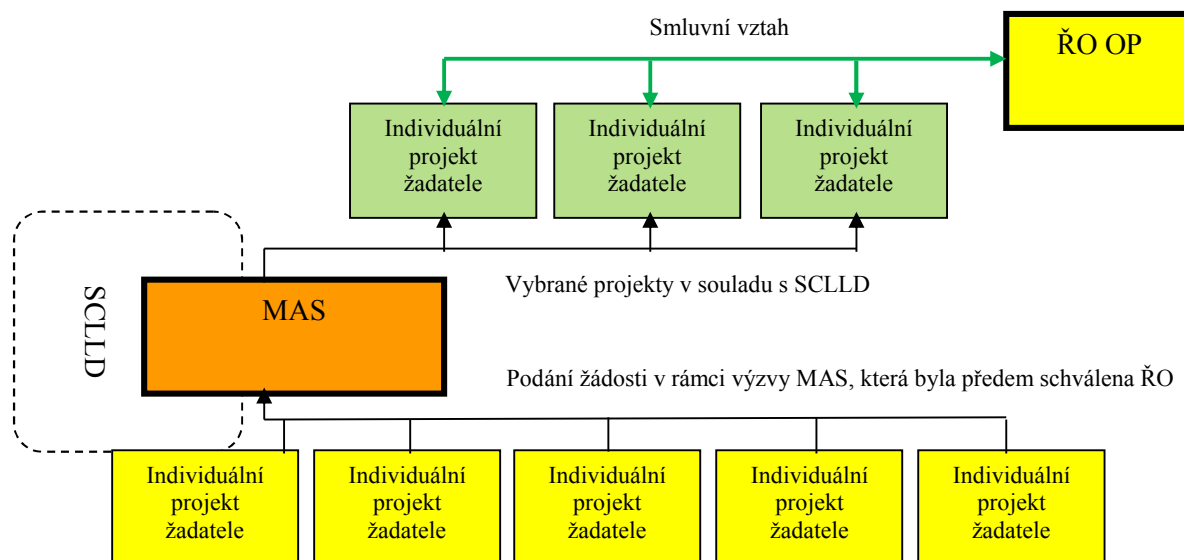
Smluvní vztah

ŘO OP

Individuální projekt žadatele

Individuální projekt žadatele

Individuální projekt žadatele

SCLLD

MAS

Vybrané projekty v souladu s SCLLD

Podání žádosti v rámci výzvy MAS, která byla předem schválena ŘO

Individuální projekt žadatele

Individuální projekt žadatele

Individuální projekt žadatele

Individuální projekt žadatele

Individuální projekt žadatele